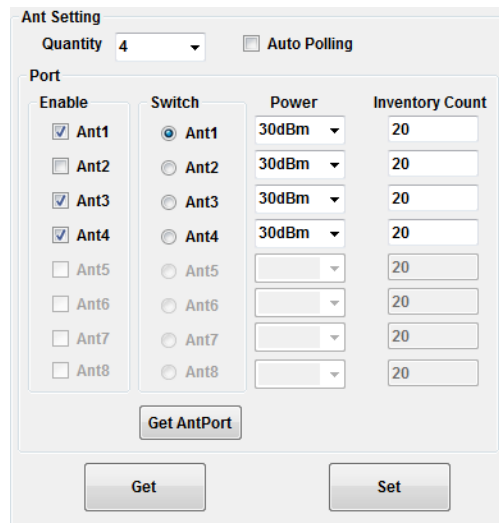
Ant Setting
Quantity 4
Auto Polling
Port

| Enable | Switch | Power | Inventory Count |
|---|---|---|---|
| Ant1 | Ant1 | 30dBm | 20 |
| Ant2 | Ant2 | 30dBm | 20 |
| Ant3 | Ant3 | 30dBm | 20 |
| Ant4 | Ant4 | 30dBm | 20 |
| Ant5 | Ant5 | | 20 |
| Ant6 | Ant6 | | 20 |
| Ant7 | Ant7 | | 20 |
| Ant8 | Ant8 | | 20 |

Get AntPort
Get
Set